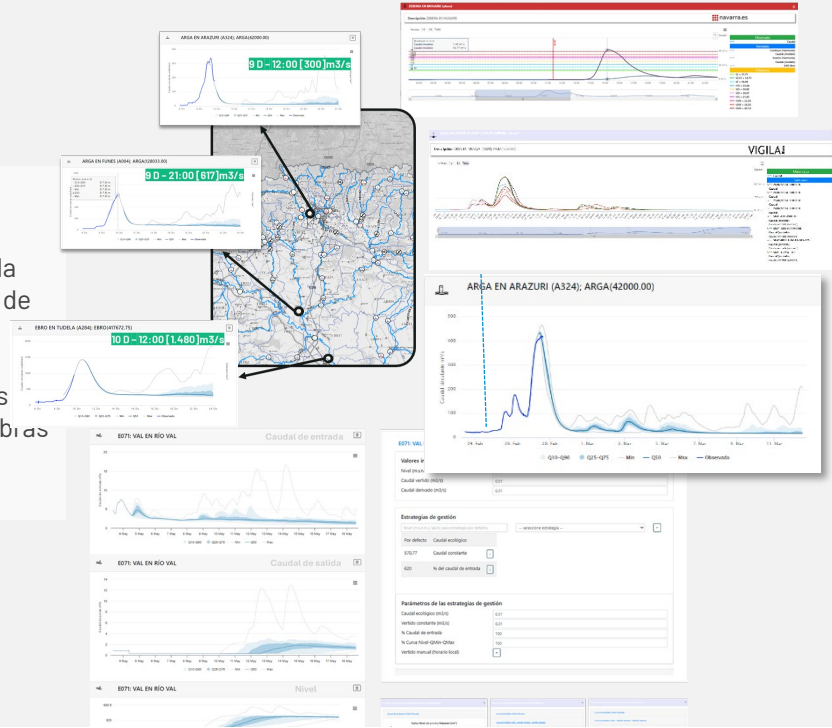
ARGA EN ARAZURI (A324); ARGA(42000.00)

9 D - 12:00 [ 300 ] m3/s

ARGA EN FUNES (A004); ARGA(28033.00)

9 D - 21:00 [ 617 ] m3/s

EBRO EN TUDELA (A284); EBRO(417672.75)

10 D - 12:00 [ 1.480 ] m3/s

navarra.es

VIGILA

ARGA EN ARAZURI (A324); ARGA(42000.00)

Caudal simulado (m³/s)

Q10–Q90 Q25–Q75 Min Q50 Max Observado

E071: VAL EN RÍO VAL

Caudal de entrada

E071: VAL EN RÍO VAL

Caudal de salida

E071: VAL EN RÍO VAL

Nivel

E071: VAL

Valores i

Caudal vertido (m3/s)

Caudal derivado (m3/s)

Estrategias de gestión

Por defecto Caudal ecológico

Caudal constante

% del caudal de entrada

Parámetros de las estrategias de gestión

Caudal ecológico (m3/s)

Vertido constante (m3/s)

% Caudal de entrada

% Curva Nivel-QMin-Qmax

Vertido manual (horario local)

la
de
s
bras